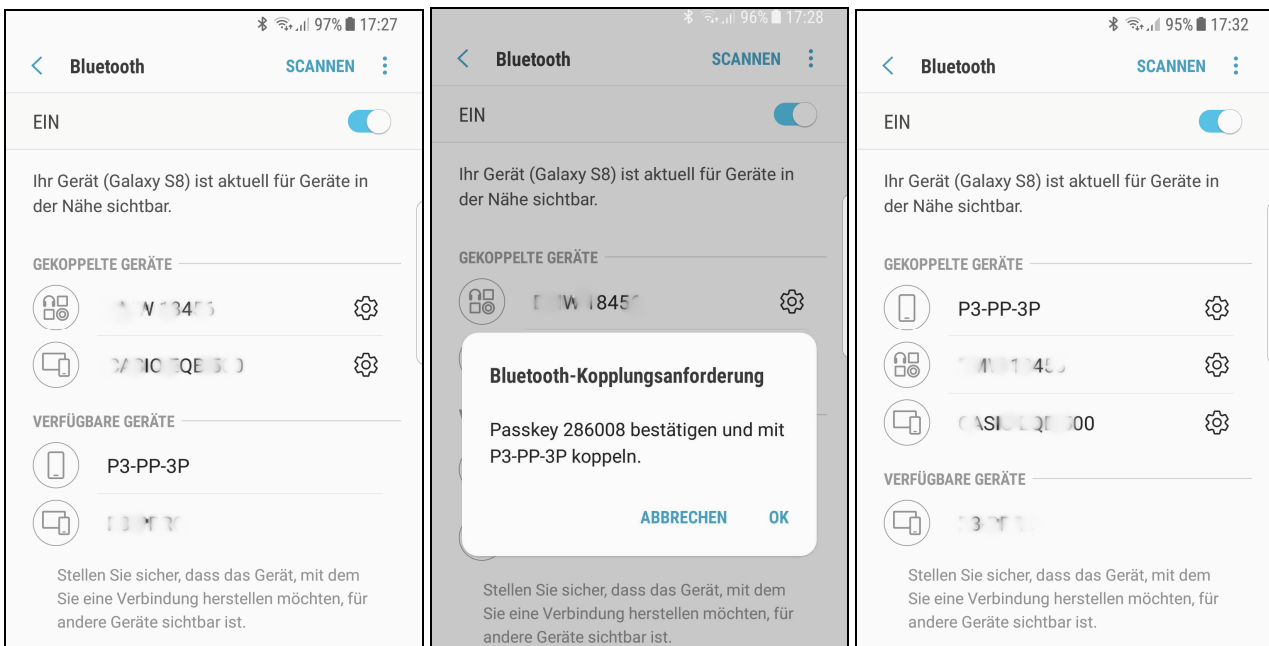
97% 17:27

Bluetooth SCANNEN

EIN

Ihr Gerät (Galaxy S8) ist aktuell für Geräte in der Nähe sichtbar.

GEKOPPELTE GERÄTE

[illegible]

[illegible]

VERFÜGBARE GERÄTE

P3-PP-3P

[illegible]

Stellen Sie sicher, dass das Gerät, mit dem Sie eine Verbindung herstellen möchten, für andere Geräte sichtbar ist.

96% 17:28

Bluetooth SCANNEN

EIN

Ihr Gerät (Galaxy S8) ist aktuell für Geräte in der Nähe sichtbar.

GEKOPPELTE GERÄTE

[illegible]

Bluetooth-Kopplungsanforderung

Passkey 286008 bestätigen und mit P3-PP-3P koppeln.

ABBRECHEN OK

Stellen Sie sicher, dass das Gerät, mit dem Sie eine Verbindung herstellen möchten, für andere Geräte sichtbar ist.

95% 17:32

Bluetooth SCANNEN

EIN

Ihr Gerät (Galaxy S8) ist aktuell für Geräte in der Nähe sichtbar.

GEKOPPELTE GERÄTE

P3-PP-3P

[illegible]

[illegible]

VERFÜGBARE GERÄTE

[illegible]

Stellen Sie sicher, dass das Gerät, mit dem Sie eine Verbindung herstellen möchten, für andere Geräte sichtbar ist.